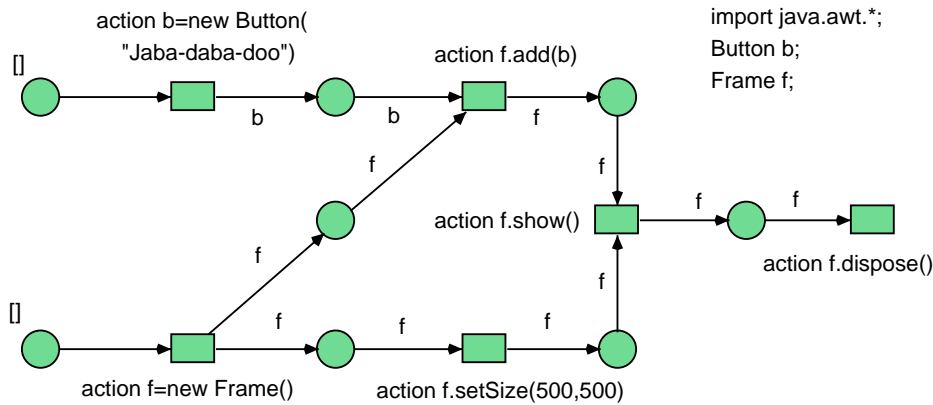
action b=new Button(
"Jaba-daba-doo")

import java.awt.*;
Button b;
Frame f;

[]

action f.add(b)

b

b

f

f

f

action f.show()

f

f

f

action f.dispose()

f

[]

f

f

f

action f=new Frame()

action f.setSize(500,500)